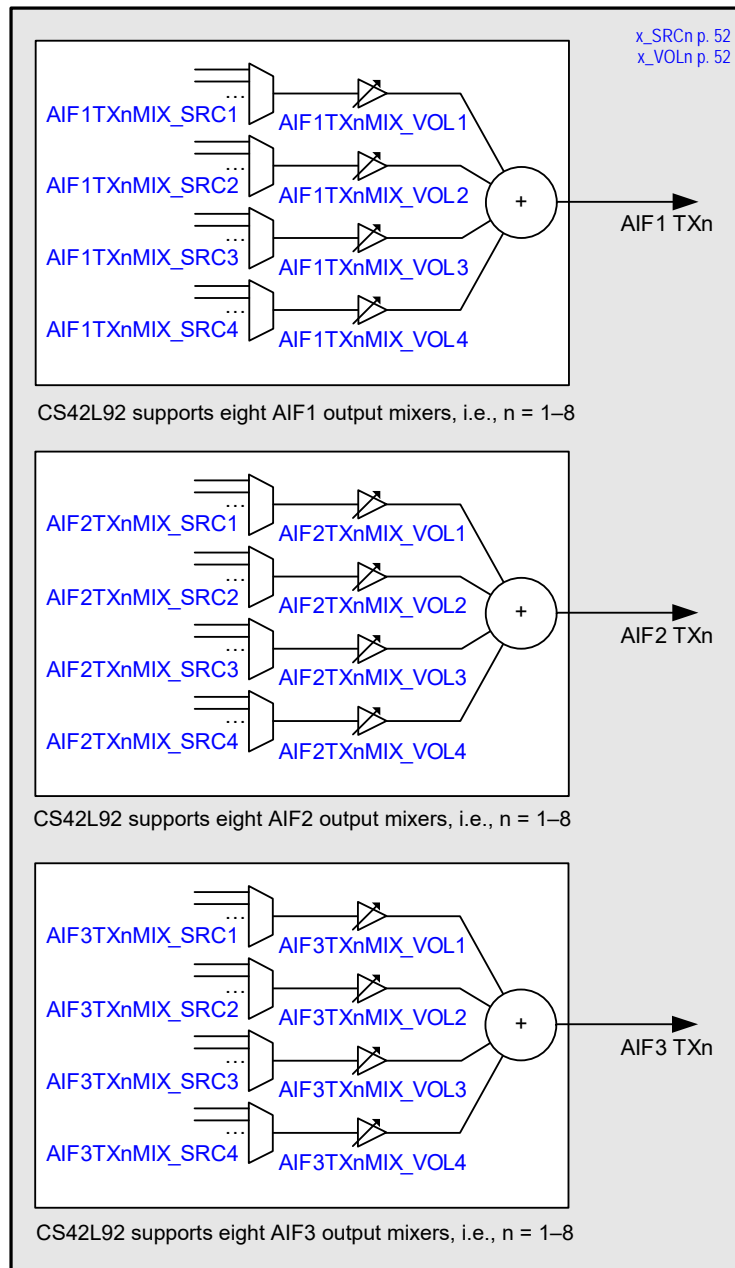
x_SRCn p. 52
x_VOLn p. 52

AIF1TXnMIX_SRC1
AIF1TXnMIX_VOL1
AIF1TXnMIX_SRC2
AIF1TXnMIX_VOL2
AIF1TXnMIX_SRC3
AIF1TXnMIX_VOL3
AIF1TXnMIX_SRC4
AIF1TXnMIX_VOL4
+
AIF1 TXn

CS42L92 supports eight AIF1 output mixers, i.e., n = 1–8

AIF2TXnMIX_SRC1
AIF2TXnMIX_VOL1
AIF2TXnMIX_SRC2
AIF2TXnMIX_VOL2
AIF2TXnMIX_SRC3
AIF2TXnMIX_VOL3
AIF2TXnMIX_SRC4
AIF2TXnMIX_VOL4
+
AIF2 TXn

CS42L92 supports eight AIF2 output mixers, i.e., n = 1–8

AIF3TXnMIX_SRC1
AIF3TXnMIX_VOL1
AIF3TXnMIX_SRC2
AIF3TXnMIX_VOL2
AIF3TXnMIX_SRC3
AIF3TXnMIX_VOL3
AIF3TXnMIX_SRC4
AIF3TXnMIX_VOL4
+
AIF3 TXn

CS42L92 supports eight AIF3 output mixers, i.e., n = 1–8